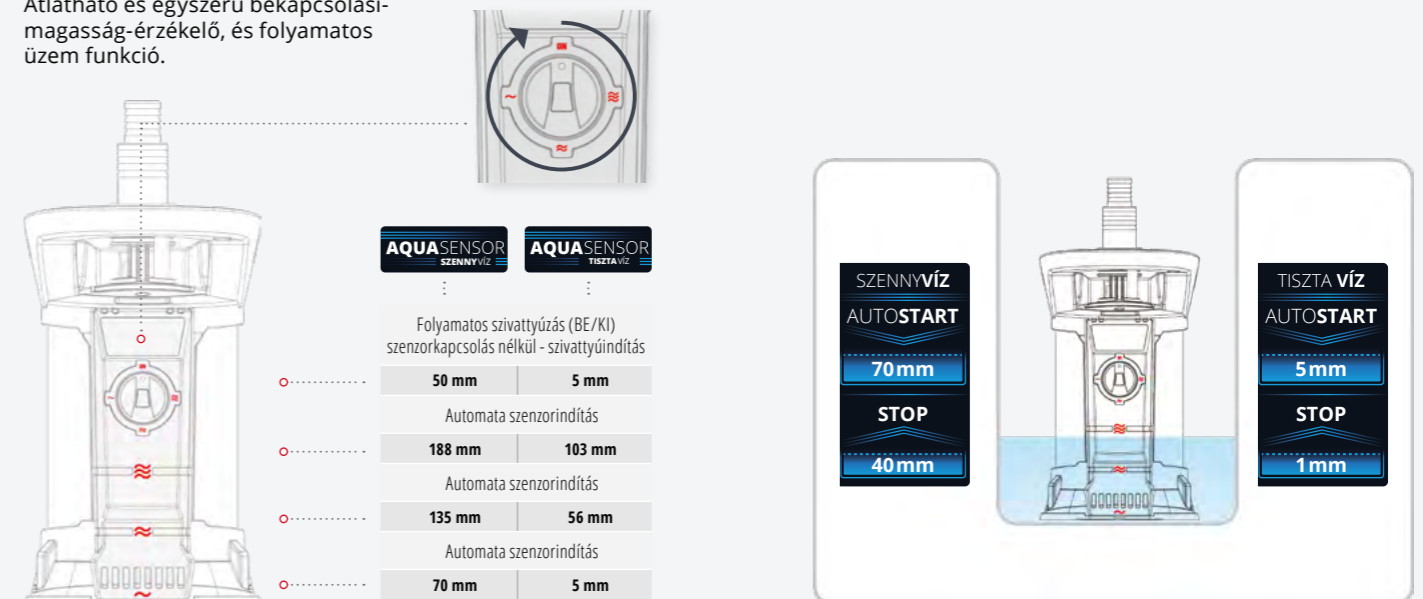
Átlátható és egyszerű bekapcsolási-magasság-érzékelő, és folyamatos üzem funkció.

AQUASENSOR SZENNYVÍZ

AQUASENSOR TISZTA VÍZ

Folyamatos szivattyúzás (BE/KI) szenzorkapcsolás nélkül - szivattyúindítás

| 50 mm | 5 mm |
|---|---|

Automata szenzorindítás

| 188 mm | 103 mm |
|---|---|

Automata szenzorindítás

| 135 mm | 56 mm |
|---|---|

Automata szenzorindítás

| 70 mm | 5 mm |
|---|---|

SZENNYVÍZ
AUTOSTART
70mm
STOP
40mm

TISZTA VÍZ
AUTOSTART
5mm
STOP
1mm